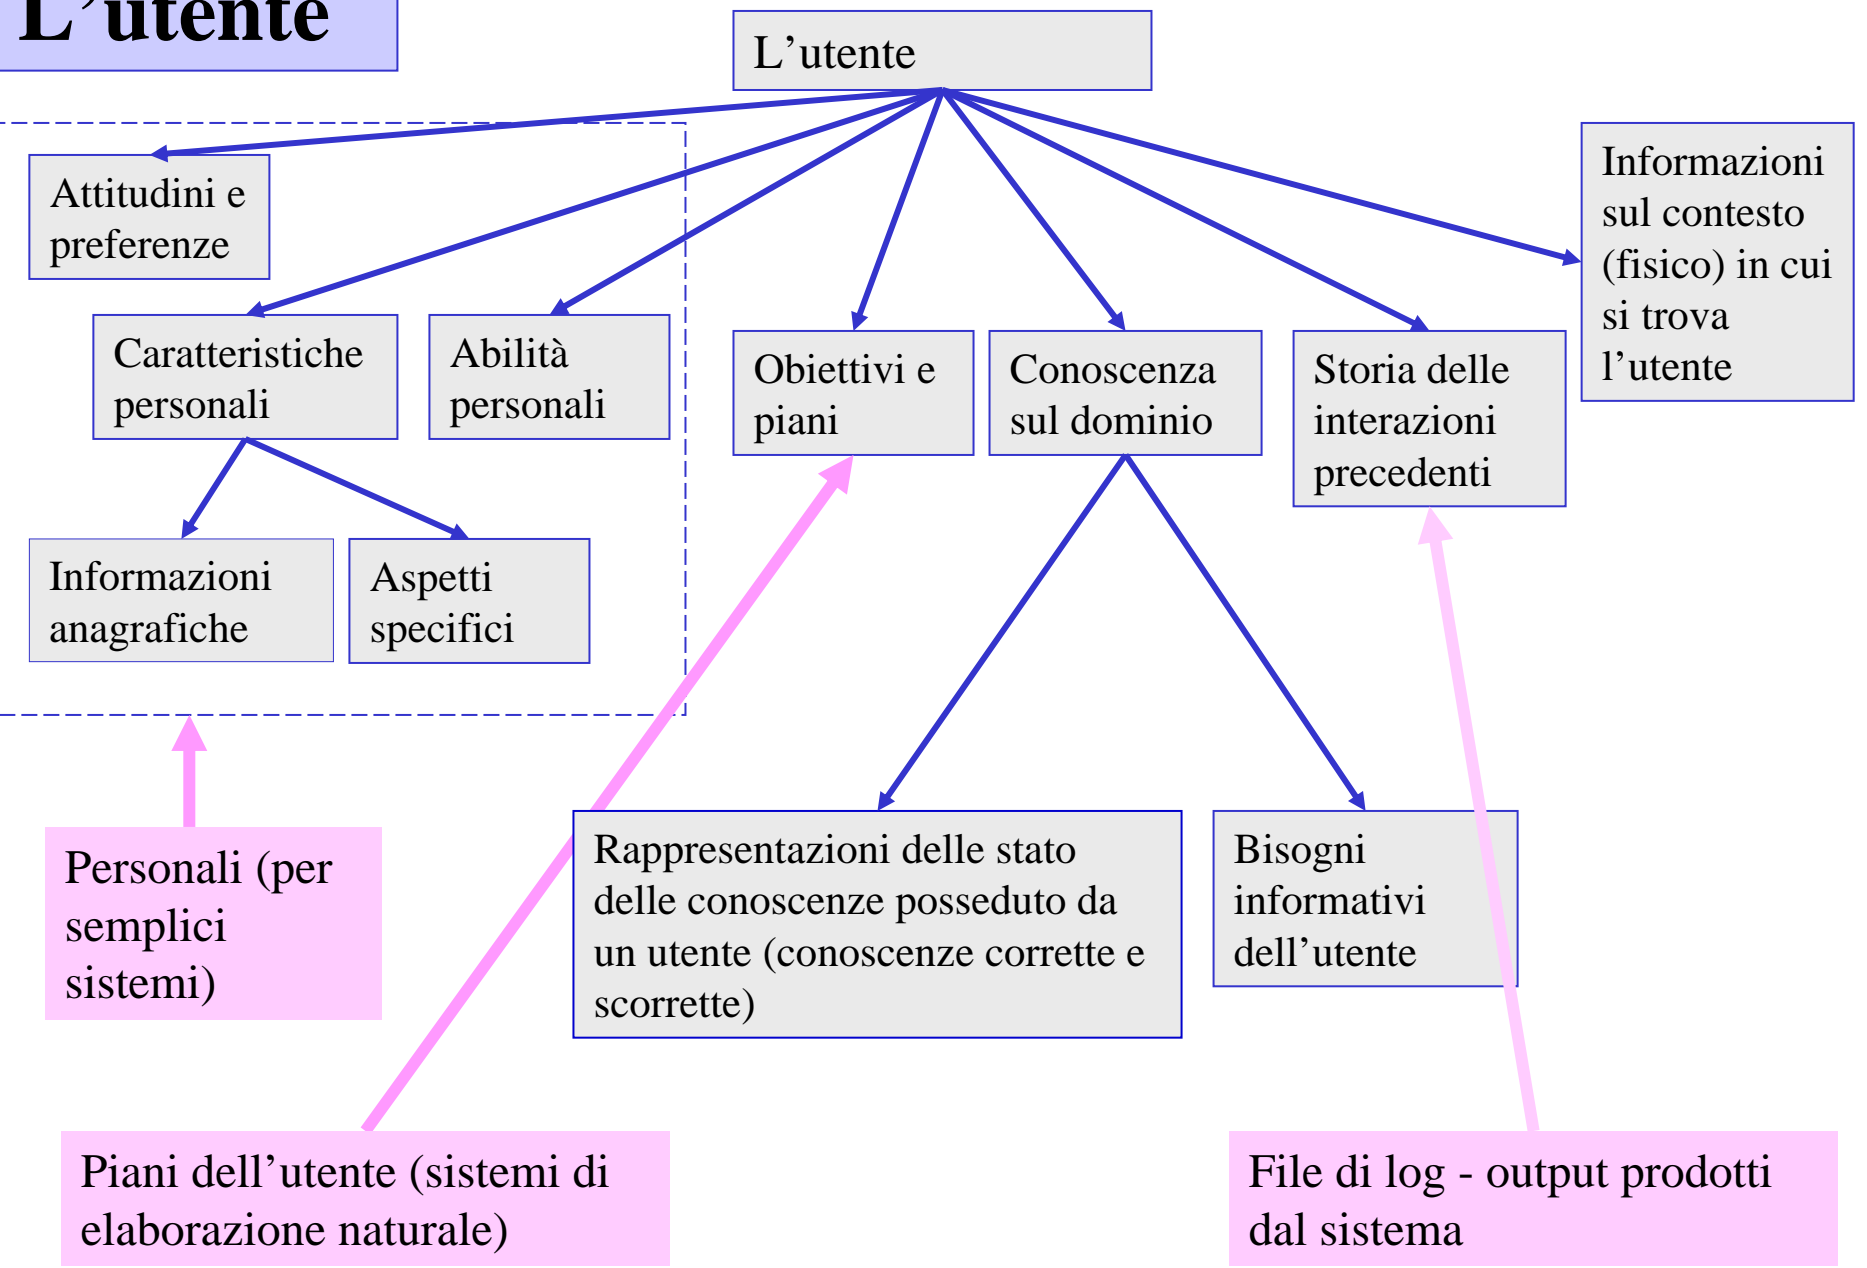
L'utente

L'utente

Attitudini e preferenze

Caratteristiche personali

Abilità personali

Informazioni anagrafiche

Aspetti specifici

Obiettivi e piani

Conoscenza sul dominio

Storia delle interazioni precedenti

Informazioni sul contesto (fisico) in cui si trova l'utente

Personali (per semplici sistemi)

Rappresentazioni delle stato delle conoscenze posseduto da un utente (conoscenze corrette e scorrette)

Bisogni informativi dell'utente

Piani dell'utente (sistemi di elaborazione naturale)

File di log - output prodotti dal sistema